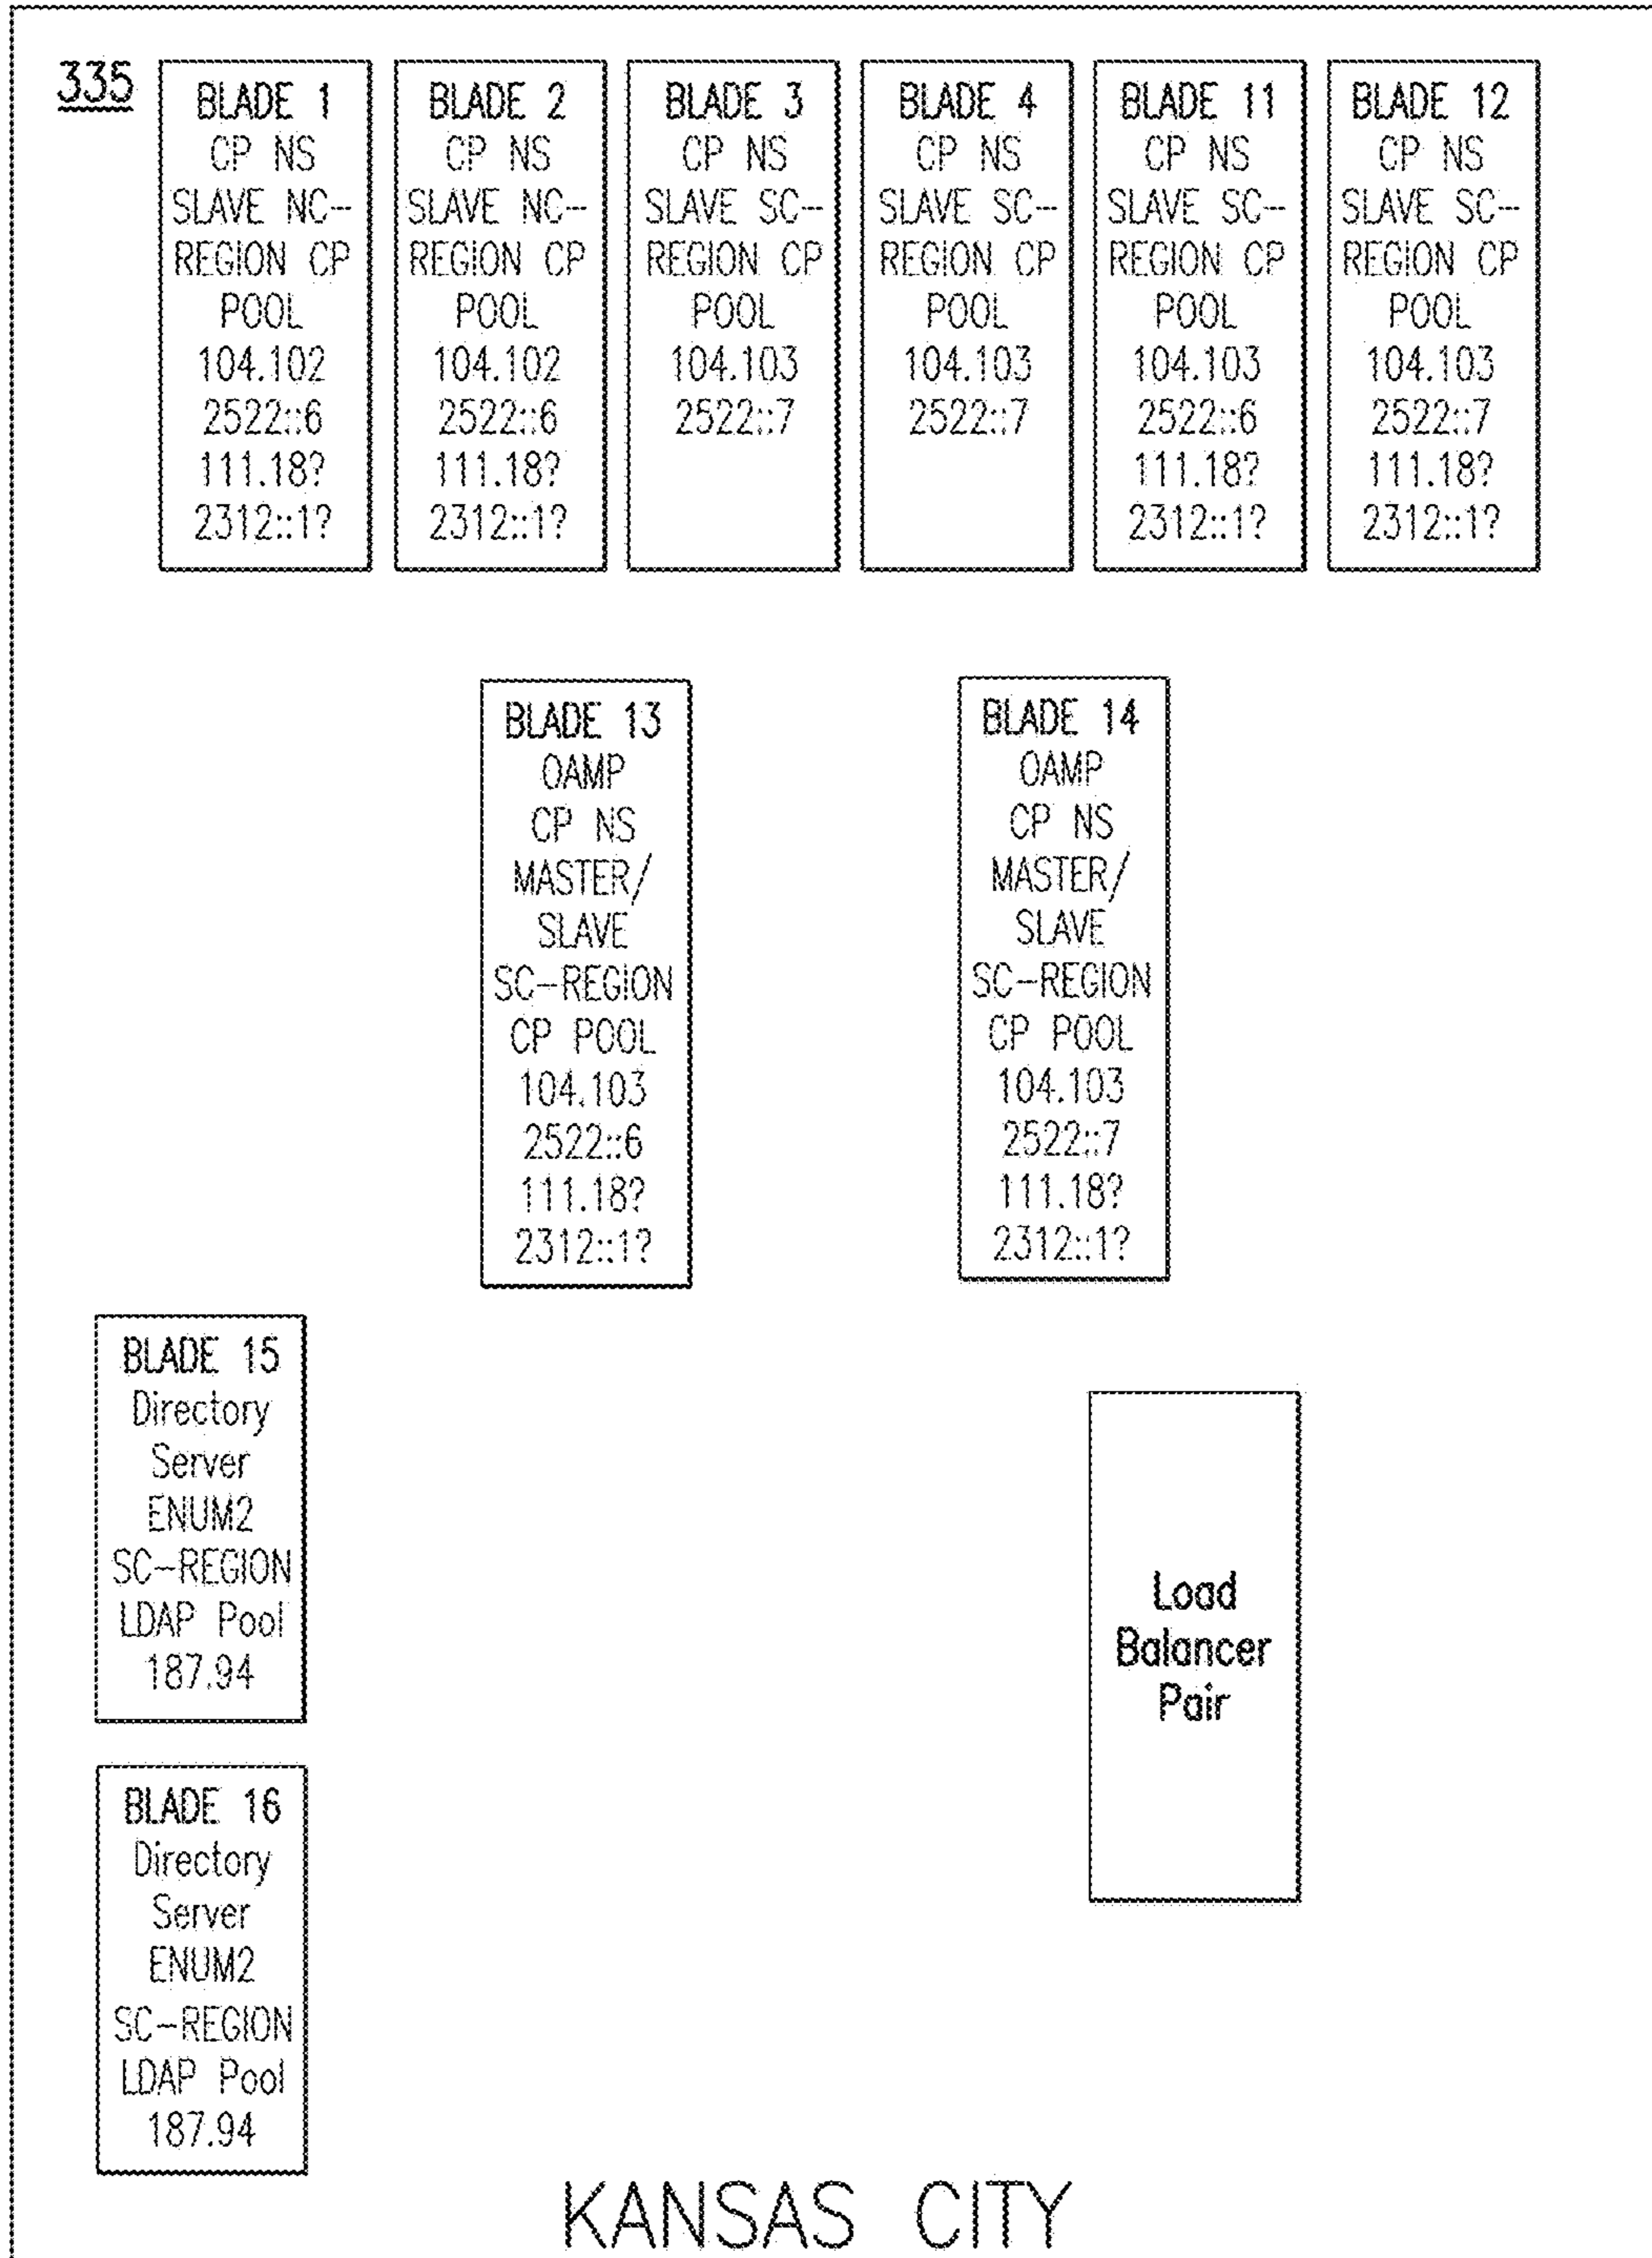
335

BLADE 1
CP NS
SLAVE NC--
REGION CP
POOL
104.102
2522::6
111.18?
2312::1?

BLADE 2
CP NS
SLAVE NC--
REGION CP
POOL
104.102
2522::6
111.18?
2312::1?

BLADE 3
CP NS
SLAVE SC--
REGION CP
POOL
104.103
2522::7

BLADE 4
CP NS
SLAVE SC--
REGION CP
POOL
104.103
2522::7

BLADE 11
CP NS
SLAVE SC--
REGION CP
POOL
104.103
2522::6
111.18?
2312::1?

BLADE 12
CP NS
SLAVE SC--
REGION CP
POOL
104.103
2522::7
111.18?
2312::1?

BLADE 13
OAMP
CP NS
MASTER/
SLAVE
SC–REGION
CP POOL
104.103
2522::6
111.18?
2312::1?

BLADE 14
OAMP
CP NS
MASTER/
SLAVE
SC–REGION
CP POOL
104.103
2522::7
111.18?
2312::1?

BLADE 15
Directory
Server
ENUM2
SC–REGION
LDAP Pool
187.94

Load
Balancer
Pair

BLADE 16
Directory
Server
ENUM2
SC–REGION
LDAP Pool
187.94

KANSAS CITY